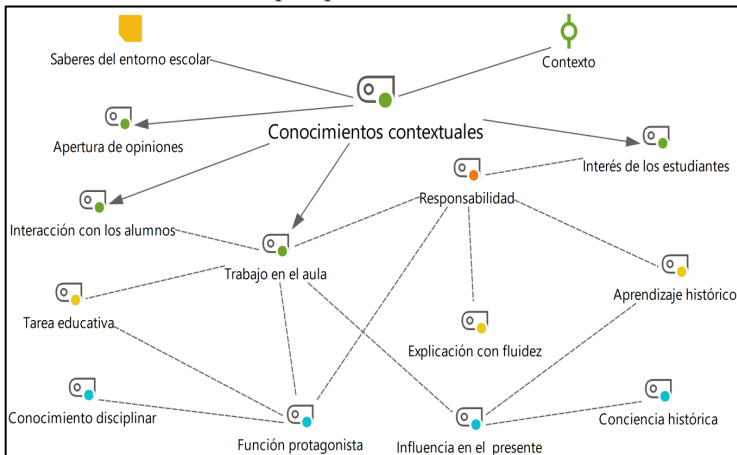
Saberes del entorno escolar

Contexto

Conocimientos contextuales

Apertura de opiniones

Interés de los estudiantes

Responsabilidad

Interacción con los alumnos

Trabajo en el aula

Aprendizaje histórico

Tarea educativa

Explicación con fluidez

Conocimiento disciplinar

Conciencia histórica

Función protagonista

Influencia en el presente